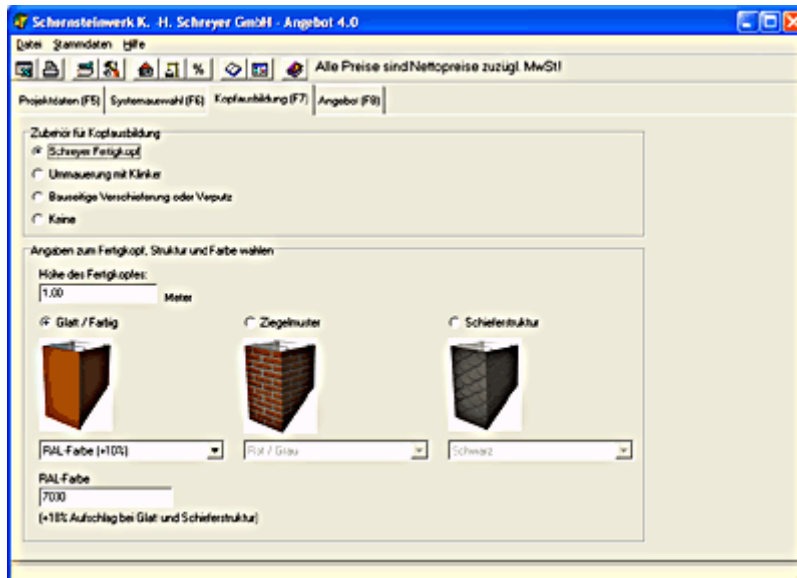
Schornsteinwerk K. -H. Schreyer GmbH - Angebot 4.0

Datei Stammdaten Hilfe

Alle Preise sind Nettopreise zuzügl. MwSt!

Projektdaten (F5) Systemauswahl (F6) Kopfausbildung (F7) Angebot (F8)

Zubehör für Kopfausbildung

Schreyer Fertigkopf

Ummauerung mit Klinker

Bauseitige Verschieferung oder Verputz

Keine

Angaben zum Fertigkopf, Struktur und Farbe wählen

Höhe des Fertigkopfes:

1,00 Meter

Glatt / Farbig

Ziegelmuster

Schieferstruktur

RAL-Farbe (+10%)

Rot / Grau

Schwarz

RAL-Farbe

7030

(+10% Aufschlag bei Glatt und Schieferstruktur)